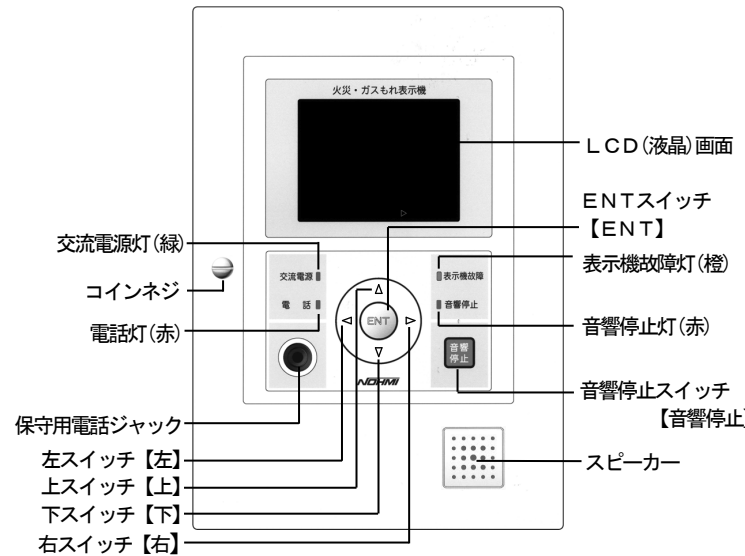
火災・ガスもれ表示機

LCD(液晶)画面

ENTスイッチ
【ENT】

交流電源灯(緑)

表示機故障灯(橙)

交流電源

表示機故障

コインネジ

電 話

音響停止

電話灯(赤)

ENT

音響停止灯(赤)

音響
停止

NOHMI

音響停止スイッチ
【音響停止

保守用電話ジャック

左スイッチ【左】

スピーカー

上スイッチ【上】

下スイッチ【下】

右スイッチ【右】